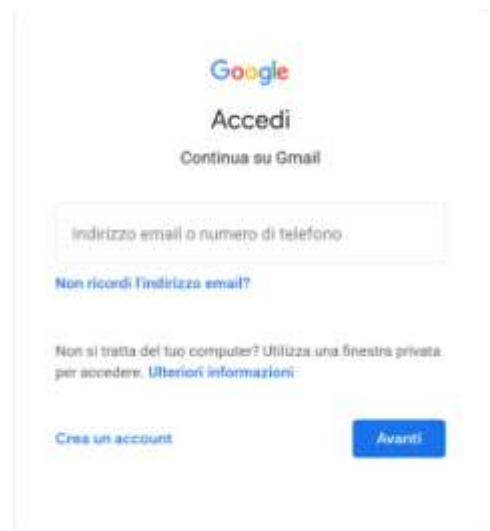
Google

Accedi

Continua su Gmail

Indirizzo email o numero di telefono

Non ricordi l'indirizzo email?

Non si tratta del tuo computer? Utilizza una finestra privata per accedere. Ulteriori informazioni

Crea un account

Avanti